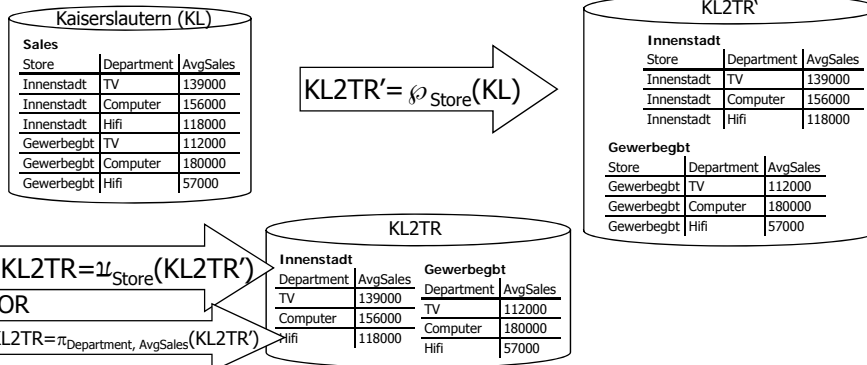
Kaiserslautern (KL)

Sales

| Store | Department | AvgSales |
|---|---|---|
| Innenstadt | TV | 139000 |
| Innenstadt | Computer | 156000 |
| Innenstadt | Hifi | 118000 |
| Gewerbegbt | TV | 112000 |
| Gewerbegbt | Computer | 180000 |
| Gewerbegbt | Hifi | 57000 |

KL2TR'= $\wp_{\text{Store}}$(KL)

KL2TR'

Innenstadt

| Store | Department | AvgSales |
|---|---|---|
| Innenstadt | TV | 139000 |
| Innenstadt | Computer | 156000 |
| Innenstadt | Hifi | 118000 |

Gewerbegbt

| Store | Department | AvgSales |
|---|---|---|
| Gewerbegbt | TV | 112000 |
| Gewerbegbt | Computer | 180000 |
| Gewerbegbt | Hifi | 57000 |

KL2TR= $\mathscr{U}_{\text{Store}}$(KL2TR')

OR

KL2TR= $\pi_{\text{Department, AvgSales}}$(KL2TR')

KL2TR

Innenstadt

| Department | AvgSales |
|---|---|
| TV | 139000 |
| Computer | 156000 |
| Hifi | 118000 |

Gewerbegbt

| Department | AvgSales |
|---|---|
| TV | 112000 |
| Computer | 180000 |
| Hifi | 57000 |